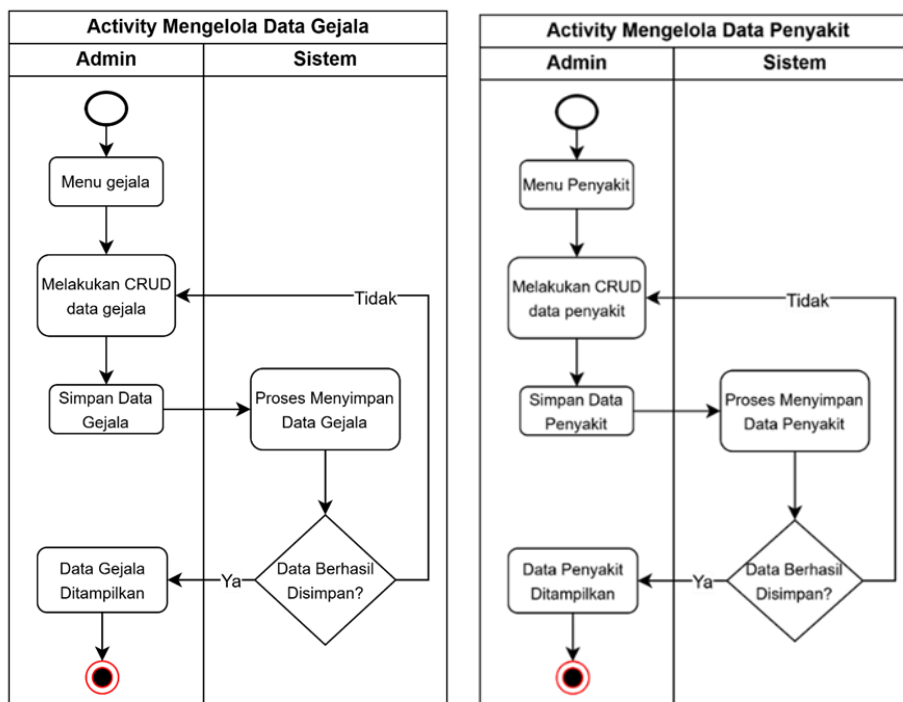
Activity Mengelola Data Gejala

| Admin | Sistem |
|---|---|

Menu gejala

Melakukan CRUD data gejala

Tidak

Simpan Data Gejala

Proses Menyimpan Data Gejala

Data Gejala Ditampilkan

Ya

Data Berhasil Disimpan?

Activity Mengelola Data Penyakit

| Admin | Sistem |
|---|---|

Menu Penyakit

Melakukan CRUD data penyakit

Tidak

Simpan Data Penyakit

Proses Menyimpan Data Penyakit

Data Penyakit Ditampilkan

Ya

Data Berhasil Disimpan?